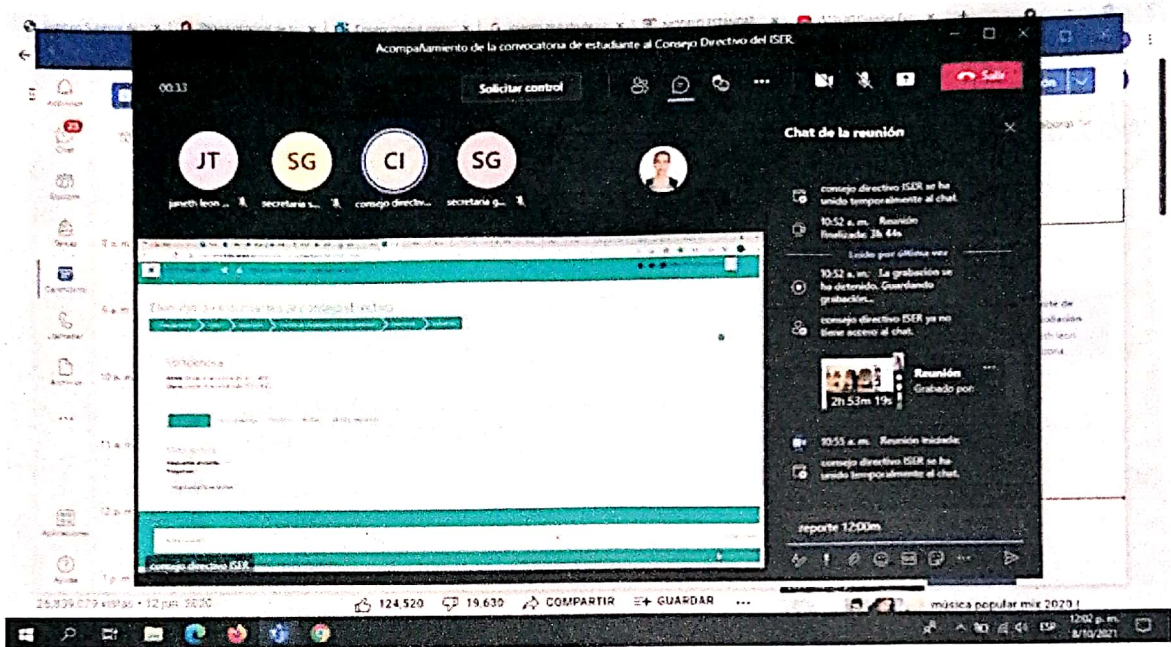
Acompañamiento de la convocatoria de estudiante al Consejo Directivo del ISER

00:33

Solicitar control

Salir

JT
janeth leon ...

SG
secretaria s...

CI
consejo directiv...

SG
secretaria g...

Chat de la reunión

consejo directivo ISER se ha unido temporalmente al chat.

10:52 a. m. Reunión finalizada: 3h 44s

Leído por última vez

10:52 a. m. La grabación se ha detenido. Guardando grabación...

consejo directivo ISER ya no tiene acceso al chat.

Reunión
Grabado por
2h 53m 19s

10:55 a. m. Reunión iniciada:

consejo directivo ISER se ha unido temporalmente al chat.

reporte 12:00m

consejo directivo ISER

Actividad
Chat
Equipos
Tareas
Calendario
Llamadas
Archivos
Aplicaciones
Ayuda

9 a. m.
9 a. m.
10 a. m.
11 a. m.
12 p. m.
1 p. m.

26.839.079 vistas • 12 jun. 2020

124.520
19.630
COMPARTIR
GUARDAR

música popular mix 2020 !

12:02 p. m.
8/10/2021
ESP